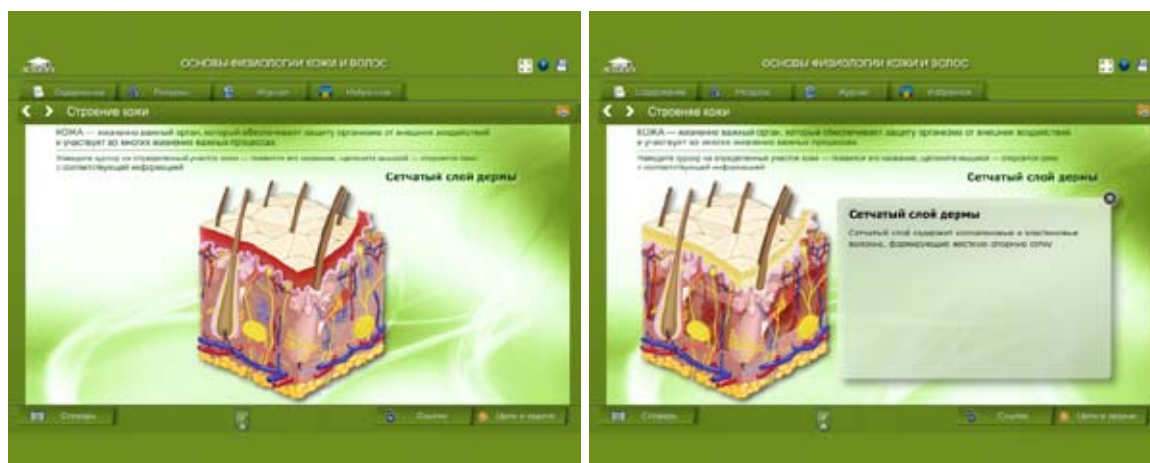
ОСНОВЫ ФИЗИОЛОГИИ КОЖИ И ВОЛОС

Содержание | Разделы | Журнал | Избранное

Строение кожи

КОЖА — жизненно важный орган, который обеспечивает защиту организма от внешних воздействий и участвует во многих жизненно важных процессах.

Наведите курсор на определенный участок кожи — появится его название, щелкните мышкой — откроется окно с соответствующей информацией

Сетчатый слой дермы

Словарь | Ссылки | Цели и задачи

ОСНОВЫ ФИЗИОЛОГИИ КОЖИ И ВОЛОС

Содержание | Разделы | Журнал | Избранное

Строение кожи

КОЖА — жизненно важный орган, который обеспечивает защиту организма от внешних воздействий и участвует во многих жизненно важных процессах.

Наведите курсор на определенный участок кожи — появится его название, щелкните мышкой — откроется окно с соответствующей информацией

Сетчатый слой дермы

Сетчатый слой дермы

Сетчатый слой содержит коллагеновые и эластиновые волокна, формирующие жесткую опорную сеть

Словарь | Ссылки | Цели и задачи